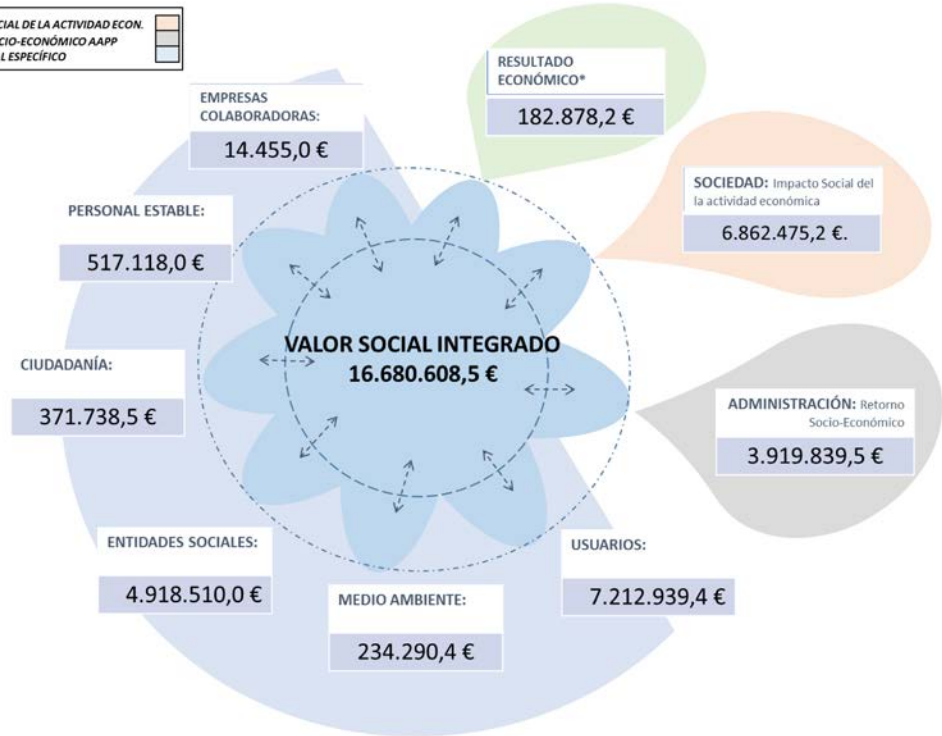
CIAL DE LA ACTIVIDAD ECON.
CIO-ECONÓMICO AAPP
L ESPECÍFICO

RESULTADO ECONÓMICO*
182.878,2 €

EMPRESAS COLABORADORAS:
14.455,0 €

SOCIEDAD: Impacto Social de la actividad económica
6.862.475,2 €.

PERSONAL ESTABLE:
517.118,0 €

VALOR SOCIAL INTEGRADO
16.680.608,5 €

CIUDADANÍA:
371.738,5 €

ADMINISTRACIÓN: Retorno Socio-Económico
3.919.839,5 €

ENTIDADES SOCIALES:
4.918.510,0 €

USUARIOS:
7.212.939,4 €

MEDIO AMBIENTE:
234.290,4 €